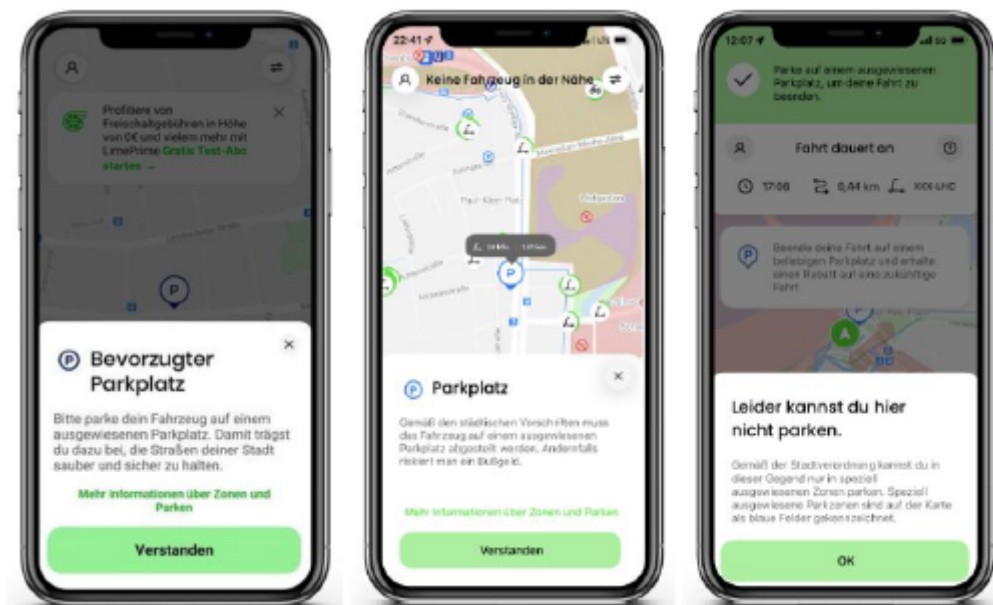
Profitiere von Freischaltgebühren in Höhe von 0€ und vielem mehr mit LimePrime Gratis Test-Abo starten →

Bevorzugter Parkplatz

Bitte parke dein Fahrzeug auf einem ausgewiesenen Parkplatz. Damit trägst du dazu bei, die Straßen deiner Stadt sauber und sicher zu halten.

Mehr Informationen über Zonen und Parken

Verstanden

22:41

Keine Fahrzeug in der Nähe

Parkplatz

Gemäß den städtischen Vorschriften muss das Fahrzeug auf einem ausgewiesenen Parkplatz abgestellt werden. Andernfalls riskiert man ein Bußgeld.

Mehr Informationen über Zonen und Parken

Verstanden

12:07

Parke auf einem ausgewiesenen Parkplatz, um deine Fahrt zu beenden.

Fahrt dauert an

17:06 0,44 km XXX-LHC

Beende deine Fahrt auf einem beliebigen Parkplatz und erhalte einen Rabatt auf eine zukünftige Fahrt

Leider kannst du hier nicht parken.

Gemäß der Stadtverordnung kannst du in dieser Gegend nur in speziell ausgewiesenen Zonen parken. Speziell ausgewiesene Parkzonen sind auf der Karte als blaue Felder gekennzeichnet.

OK